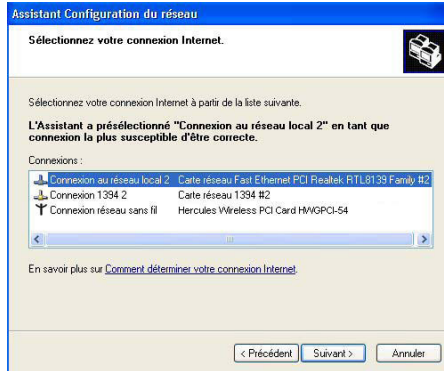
Assistant Configuration du réseau

Sélectionnez votre connexion Internet.

Sélectionnez votre connexion Internet à partir de la liste suivante.

L'Assistant a présélectionné "Connexion au réseau local 2" en tant que connexion la plus susceptible d'être correcte.

Connexions :

| | |
|---|---|
| Connexion au réseau local 2 | Carte réseau Fast Ethernet PCI Realtek RTL8139 Family #2 |
| Connexion 1394 2 | Carte réseau 1394 #2 |
| Connexion réseau sans fil | Hercules Wireless PCI Card HWGPCI-54 |

En savoir plus sur Comment déterminer votre connexion Internet.

< Précédent | Suivant > | Annuler